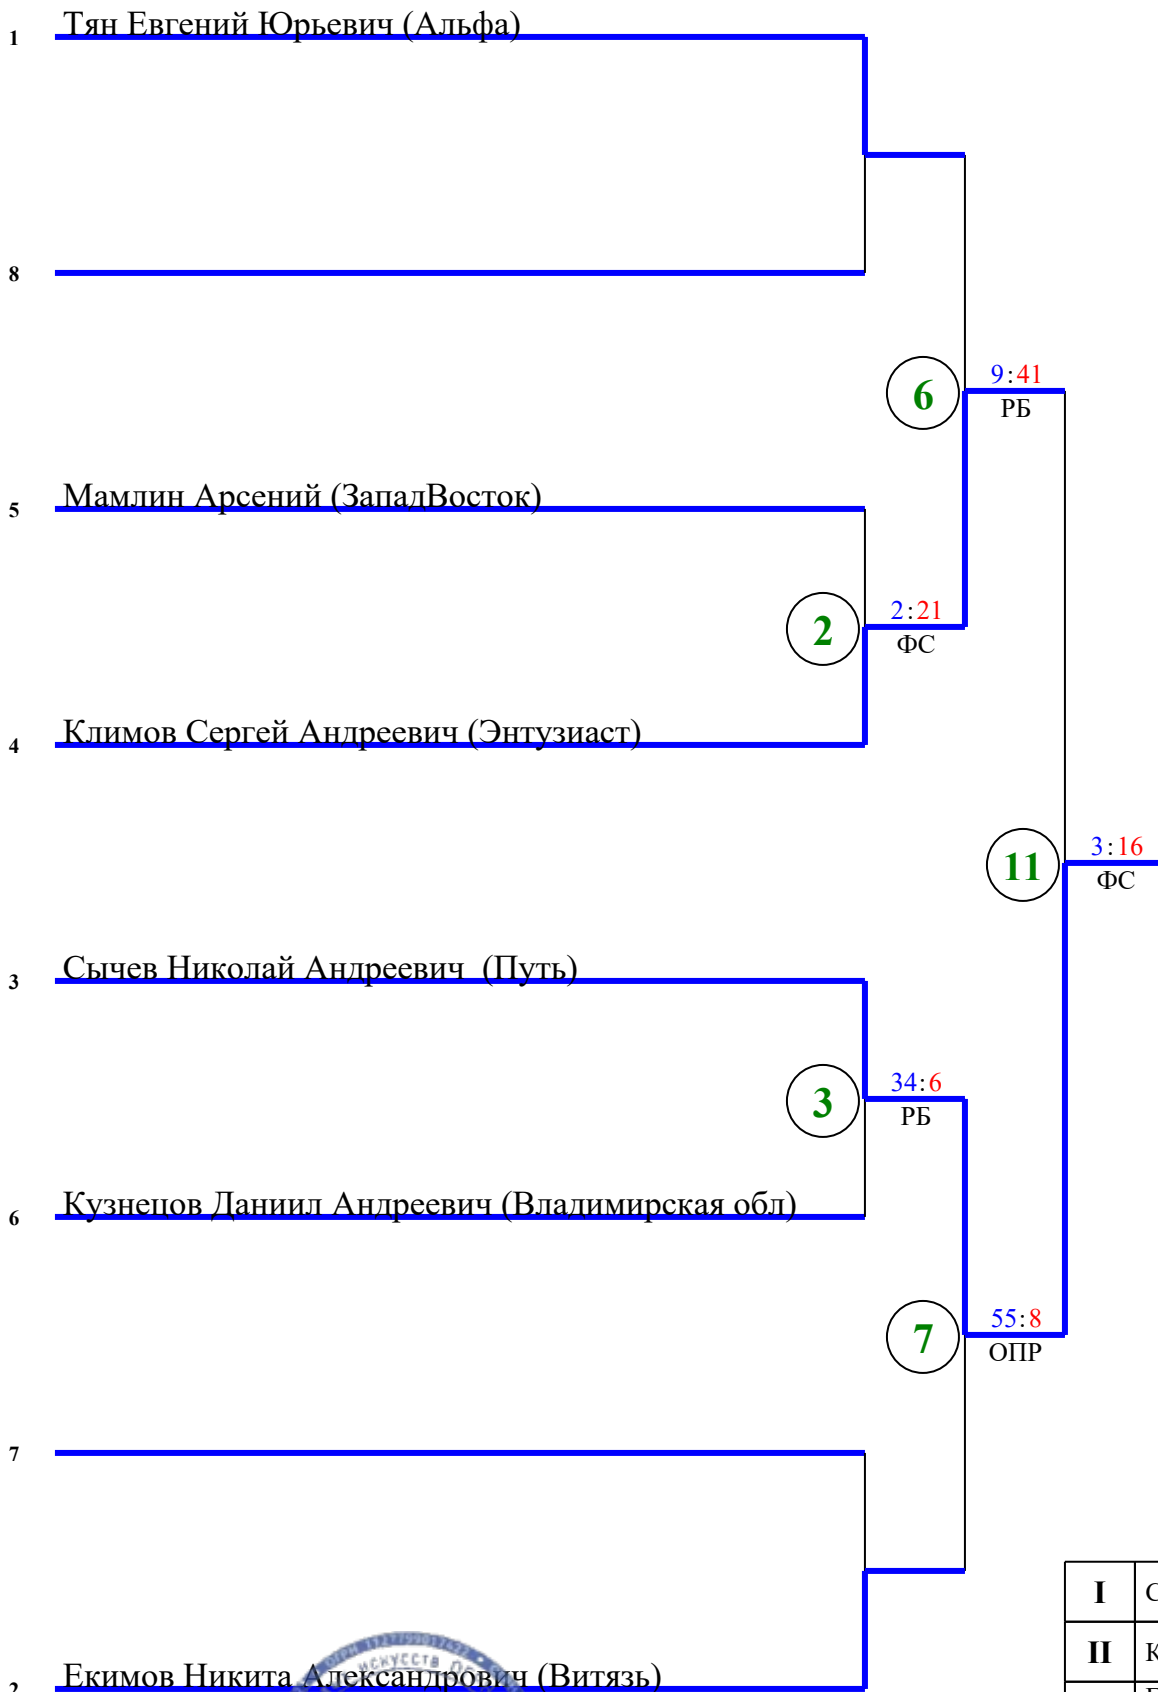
1 Тян Евгений Юрьевич (Альфа)

8

6

9:41
РБ

5 Мамлин Арсений (ЗападВосток)

2

2:21
ФС

4 Климов Сергей Андреевич (Энтузиаст)

11

3:16
ФС

3 Сычев Николай Андреевич (Путь)

3

34:6
РБ

6 Кузнецов Даниил Андреевич (Владимирская обл)

7

55:8
ОПР

7

| I | С |
|---|---|
| II | К |

2 Екимов Никита Александрович (Витязь)